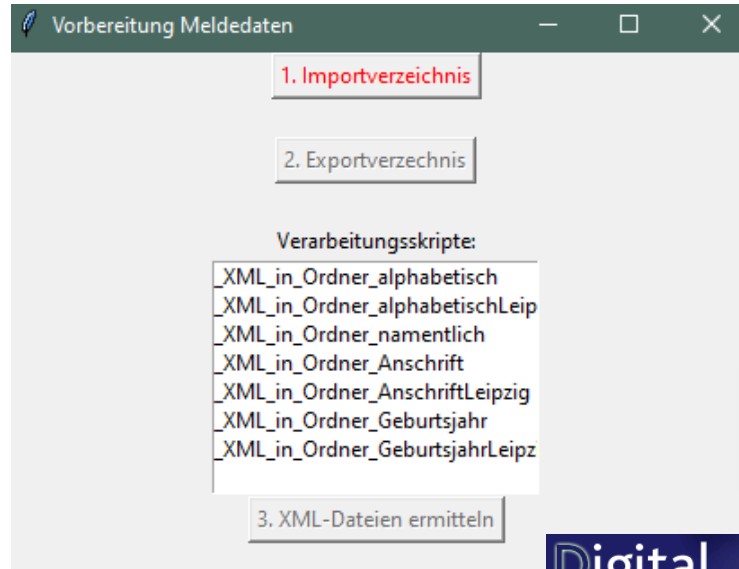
Vorbereitung Meldedaten

1. Importverzeichnis

2. Exportverzeichnis

Verarbeitungsskripte:

_XML_in_Ordner_alphabetisch
_XML_in_Ordner_alphabetischLeip
_XML_in_Ordner_namentlich
_XML_in_Ordner_Anschrift
_XML_in_Ordner_AnschriftLeipzig
_XML_in_Ordner_Geburtsjahr
_XML_in_Ordner_GeburtsjahrLeipz

3. XML-Dateien ermitteln

Digital